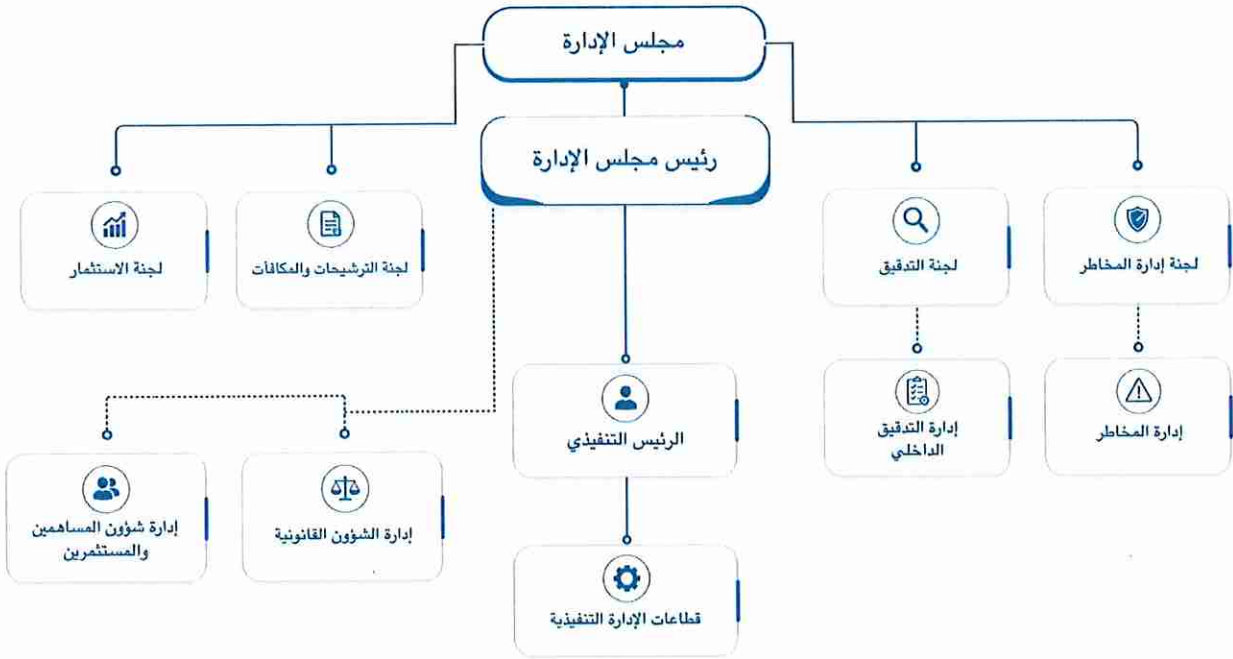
مجلس الإدارة

رئيس مجلس الإدارة

لجنة إدارة المخاطر

لجنة التدقيق

لجنة الترشيحات والمكافآت

لجنة الاستثمار

إدارة المخاطر

إدارة التدقيق الداخلي

الرئيس التنفيذي

إدارة الشؤون القانونية

إدارة شؤون المساهمين والمستثمرين

قطاعات الإدارة التنفيذية